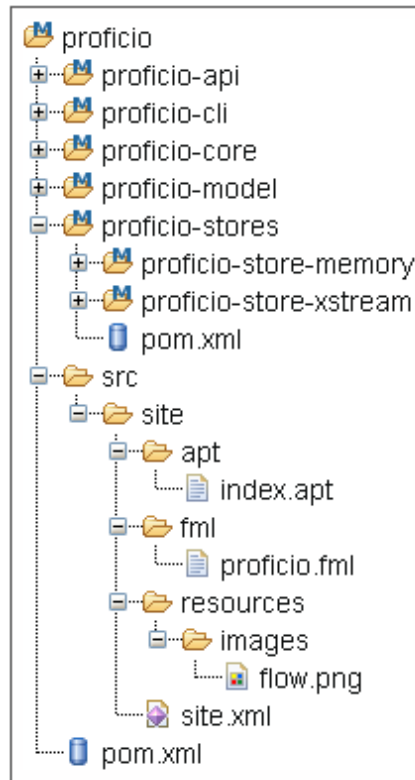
proficio
proficio-api
proficio-cli
proficio-core
proficio-model
proficio-stores
proficio-store-memory
proficio-store-xstream
pom.xml
src
site
apt
index.apt
fml
proficio.fml
resources
images
flow.png
site.xml
pom.xml